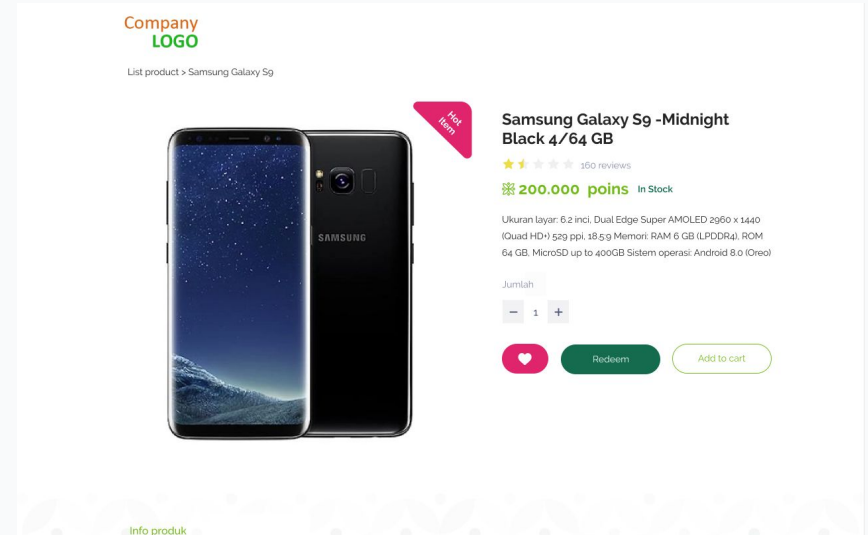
Company
LOGO

List product > Samsung Galaxy S9

Hot item

SAMSUNG

Samsung Galaxy S9 -Midnight Black 4/64 GB

160 reviews

200.000 poins In Stock

Ukuran layar: 6.2 inci, Dual Edge Super AMOLED 2960 x 1440 (Quad HD+) 529 ppi, 18.5:9 Memori: RAM 6 GB (LPDDR4), ROM 64 GB, MicroSD up to 400GB Sistem operasi: Android 8.0 (Oreo)

Jumlah

−
1
+

Redeem

Add to cart

Info produk